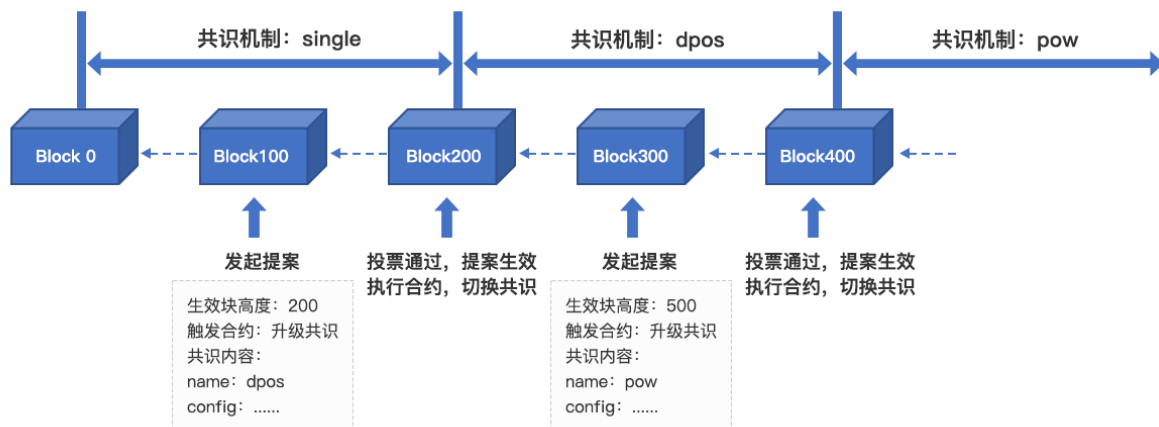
共识机制：single

共识机制：dpos

共识机制：pow

Block 0

Block100

Block200

Block300

Block400

发起提案

生效块高度：200
触发合约：升级共识
共识内容：
name：dpos
config：......

投票通过，提案生效
执行合约，切换共识

发起提案

生效块高度：500
触发合约：升级共识
共识内容：
name：pow
config：......

投票通过，提案生效
执行合约，切换共识